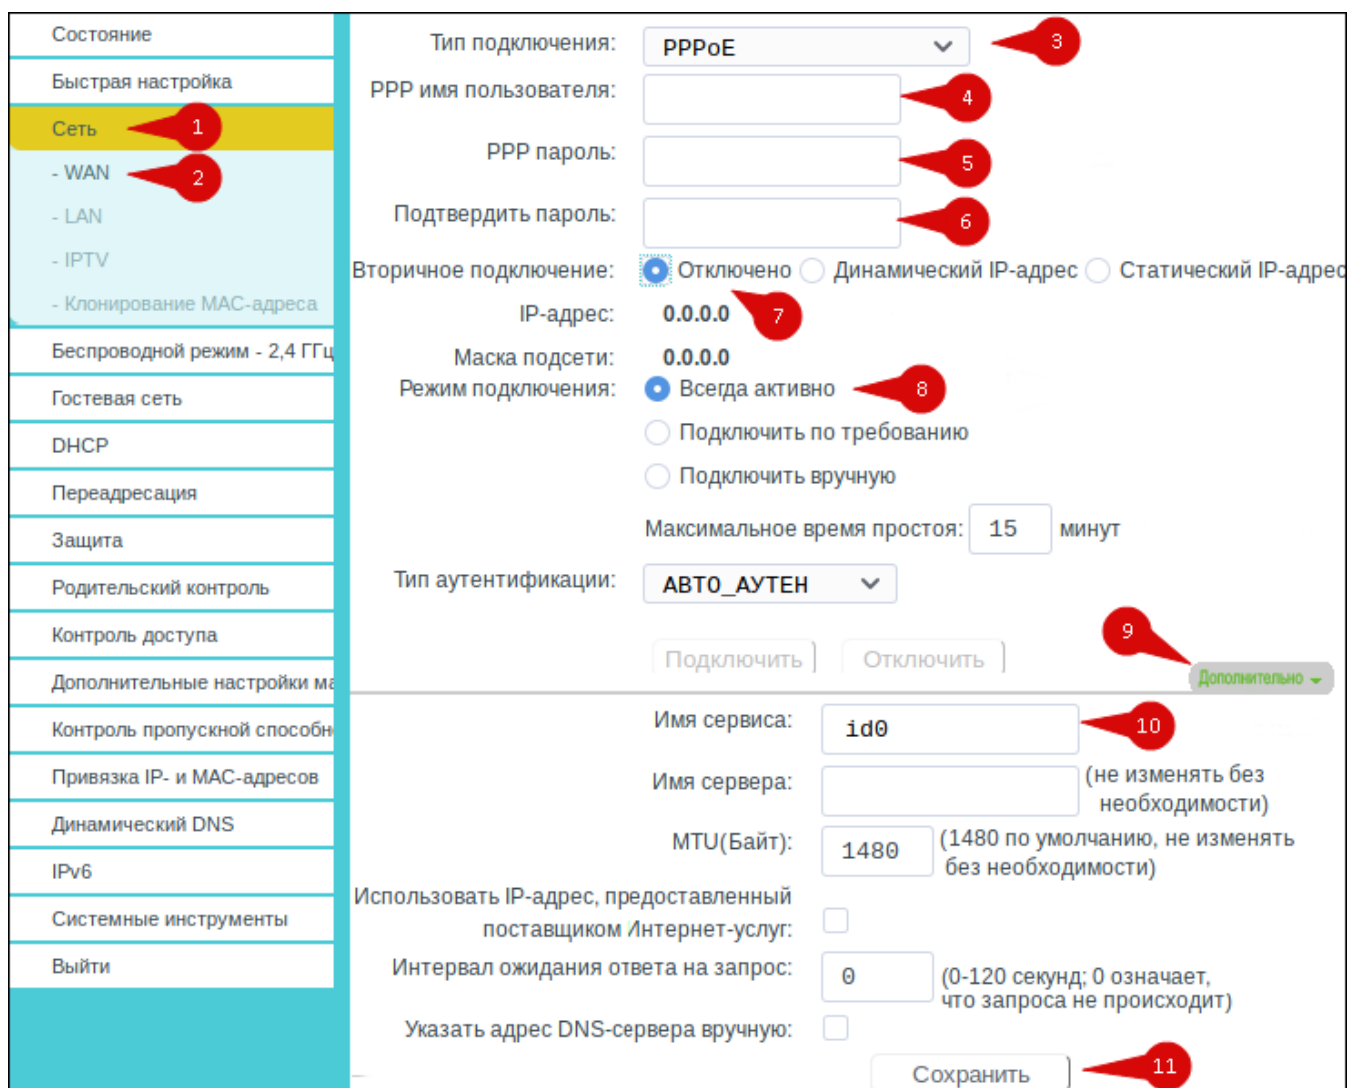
Состояние
Быстрая настройка
Сеть
1
- WAN
2
- LAN
- IPTV
- Клонирование MAC-адреса
Беспроводной режим - 2,4 ГГц
Гостевая сеть
DHCP
Переадресация
Защита
Родительский контроль
Контроль доступа
Дополнительные настройки ма
Контроль пропускной способн
Привязка IP- и MAC-адресов
Динамический DNS
IPv6
Системные инструменты
Выйти

Тип подключения: PPPoE 3
PPP имя пользователя: 4
PPP пароль: 5
Подтвердить пароль: 6
Вторичное подключение: Отключено Динамический IP-адрес Статический IP-адрес
7
IP-адрес: 0.0.0.0
Маска подсети: 0.0.0.0
Режим подключения: Всегда активно 8
Подключить по требованию
Подключить вручную
Максимальное время простоя: 15 минут
Тип аутентификации: АВТО_АУТЕН
Подключить Отключить
9
Дополнительно
Имя сервиса: id0 10
Имя сервера: (не изменять без необходимости)
MTU(Байт): 1480 (1480 по умолчанию, не изменять без необходимости)
Использовать IP-адрес, предоставленный поставщиком Интернет-услуг:
Интервал ожидания ответа на запрос: 0 (0-120 секунд; 0 означает, что запроса не происходит)
Указать адрес DNS-сервера вручную:
Сохранить 11